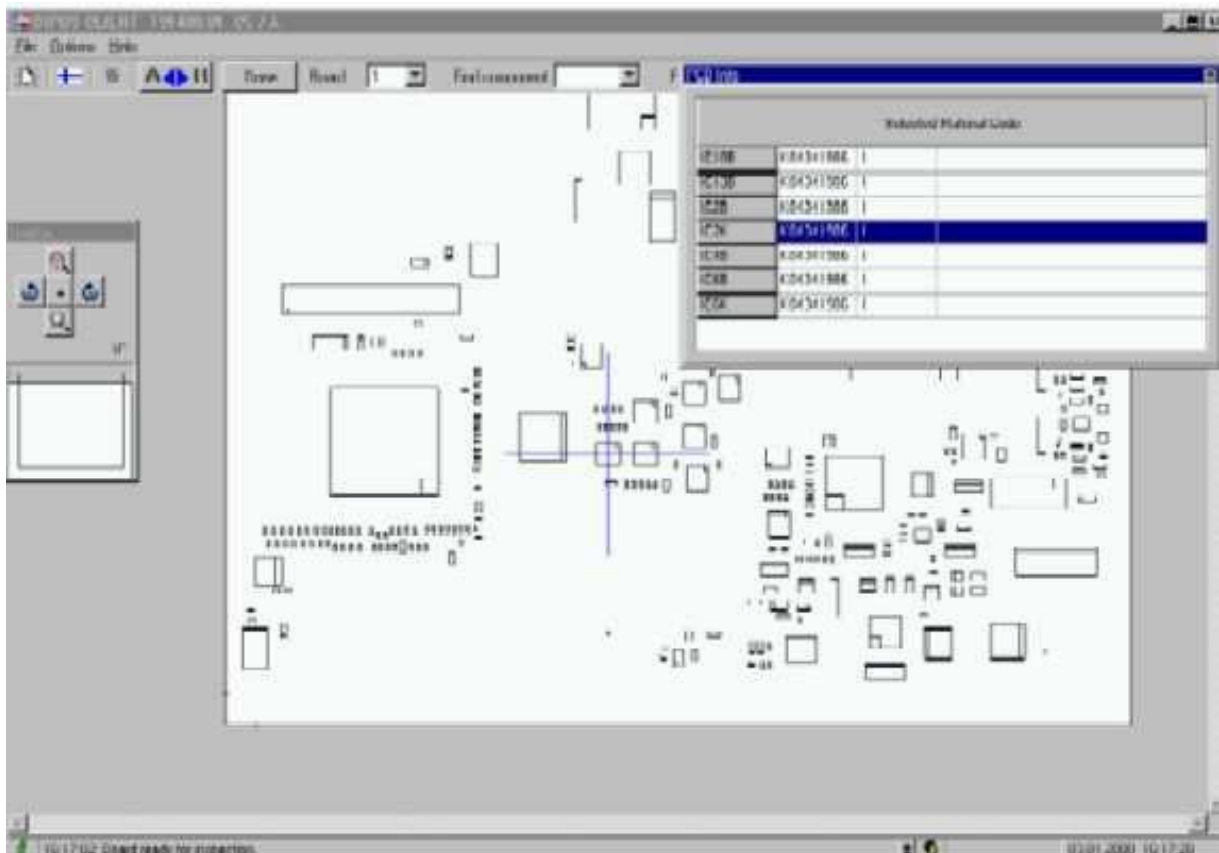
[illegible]
File Options Help
Draw Board 1 Find component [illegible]
Industrial Material Code
| IC100 | K043410000 | 1 |
|---|---|---|
| IC130 | K043410000 | 1 |
| IC200 | K043410000 | 1 |
| IC2x | K043410000 | 1 |
| IC400 | K043410000 | 1 |
| IC400 | K043410000 | 1 |
| IC50 | K043410000 | 1 |
10:17:02 Board ready for inspection
03.01.2000 10:17:20